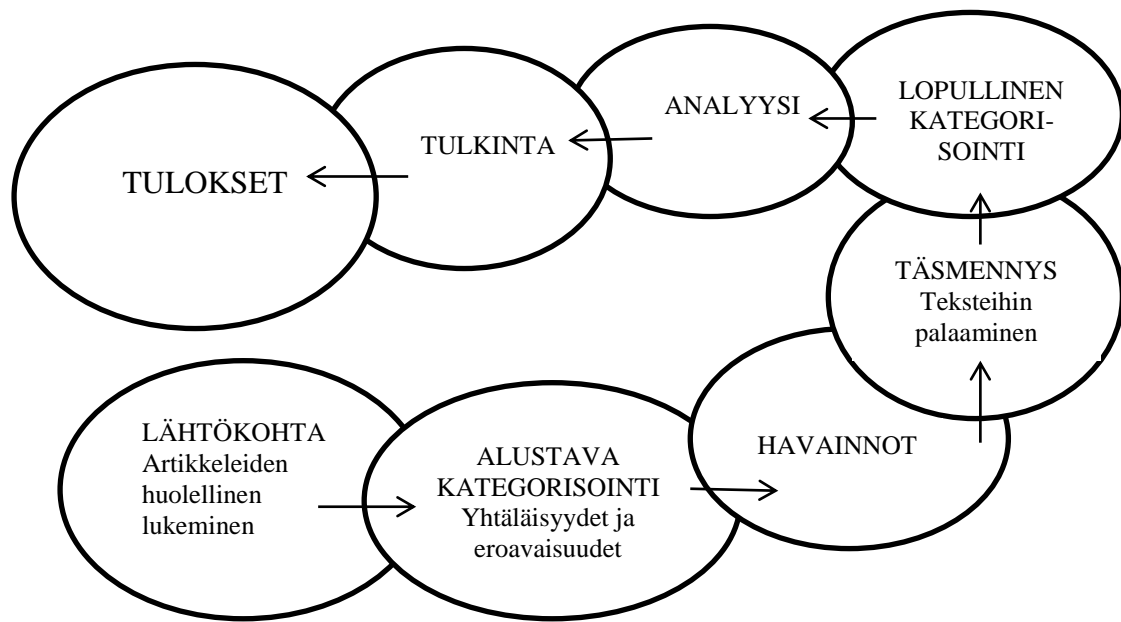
TULOKSET

TULKINTA

ANALYYSI

LOPULLINEN KATEGORI- SOINTI

TÄSMENNYS Teksteihin palaaminen

LÄHTÖKOHTA Artikkeleiden huolellinen lukeminen

ALUSTAVA KATEGORISOINTI Yhtäläisyydet ja eroavaisuudet

HAVAINNOT